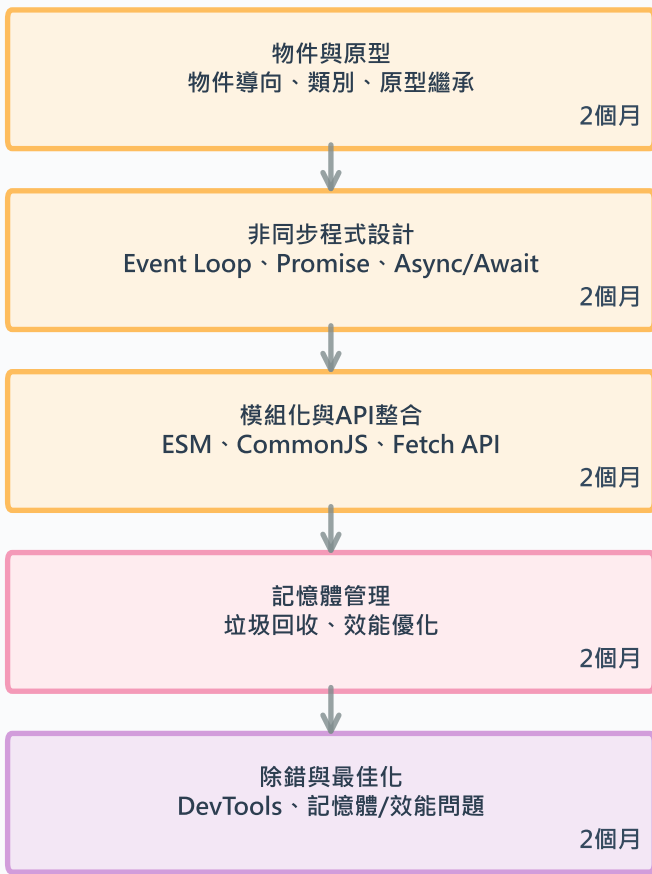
物件與原型
物件導向、類別、原型繼承

2個月

非同步程式設計
Event Loop、Promise、Async/Await

2個月

模組化與API整合
ESM、CommonJS、Fetch API

2個月

記憶體管理
垃圾回收、效能優化

2個月

除錯與最佳化
DevTools、記憶體/效能問題

2個月